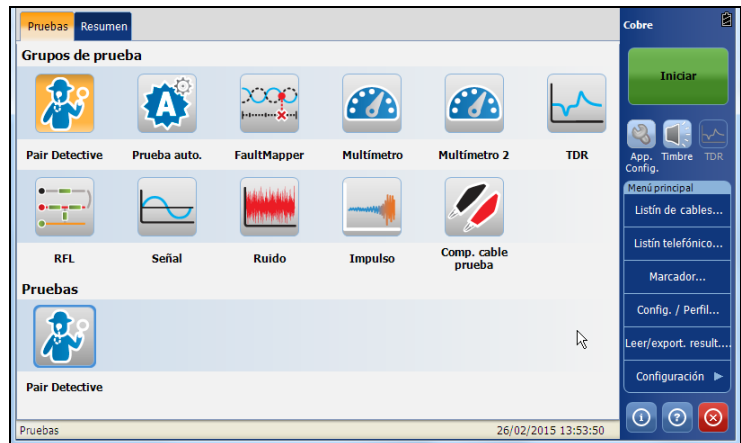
Pruebas Resumen

Grupos de prueba

Pair Detective
Prueba auto.
FaultMapper
Multímetro
Multímetro 2
TDR

RFL
Señal
Ruido
Impulso
Comp. cable prueba

Pruebas

Pair Detective

Pruebas 26/02/2015 13:53:50

Cobre

Iniciar

App. Config.
Timbre
TDR

Menú principal
Listín de cables...
Listín telefónico...
Marcador...
Config. / Perfil...
Leer/export. result....
Configuración ▶